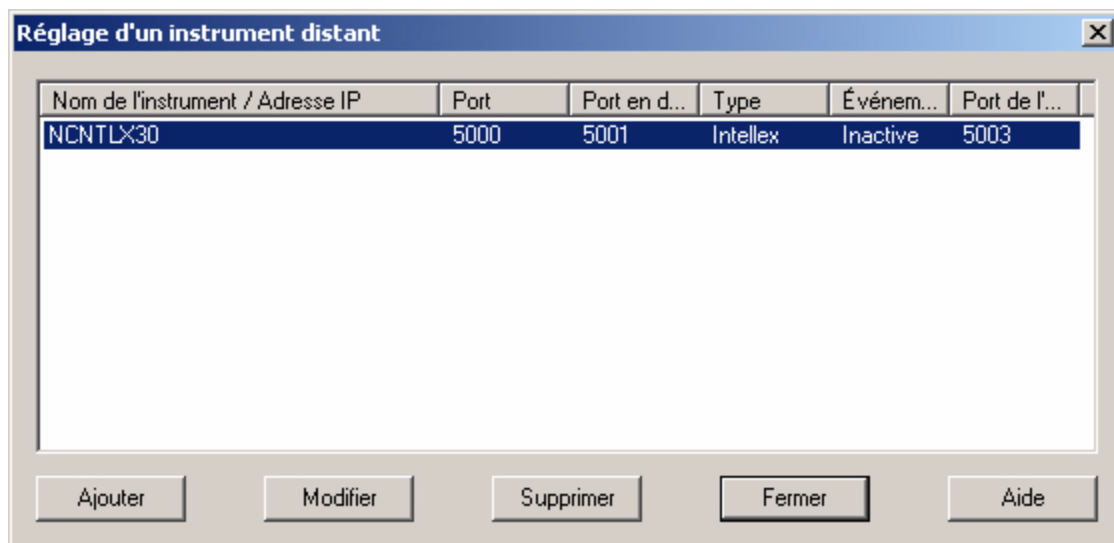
Réglage d'un instrument distant

| Nom de l'instrument / Adresse IP | Port | Port en d... | Type | Événem... | Port de l'... |
|---|---|---|---|---|---|
| NCNTLX30 | 5000 | 5001 | Intellex | Inactive | 5003 |

Ajouter Modifier Supprimer Fermer Aide